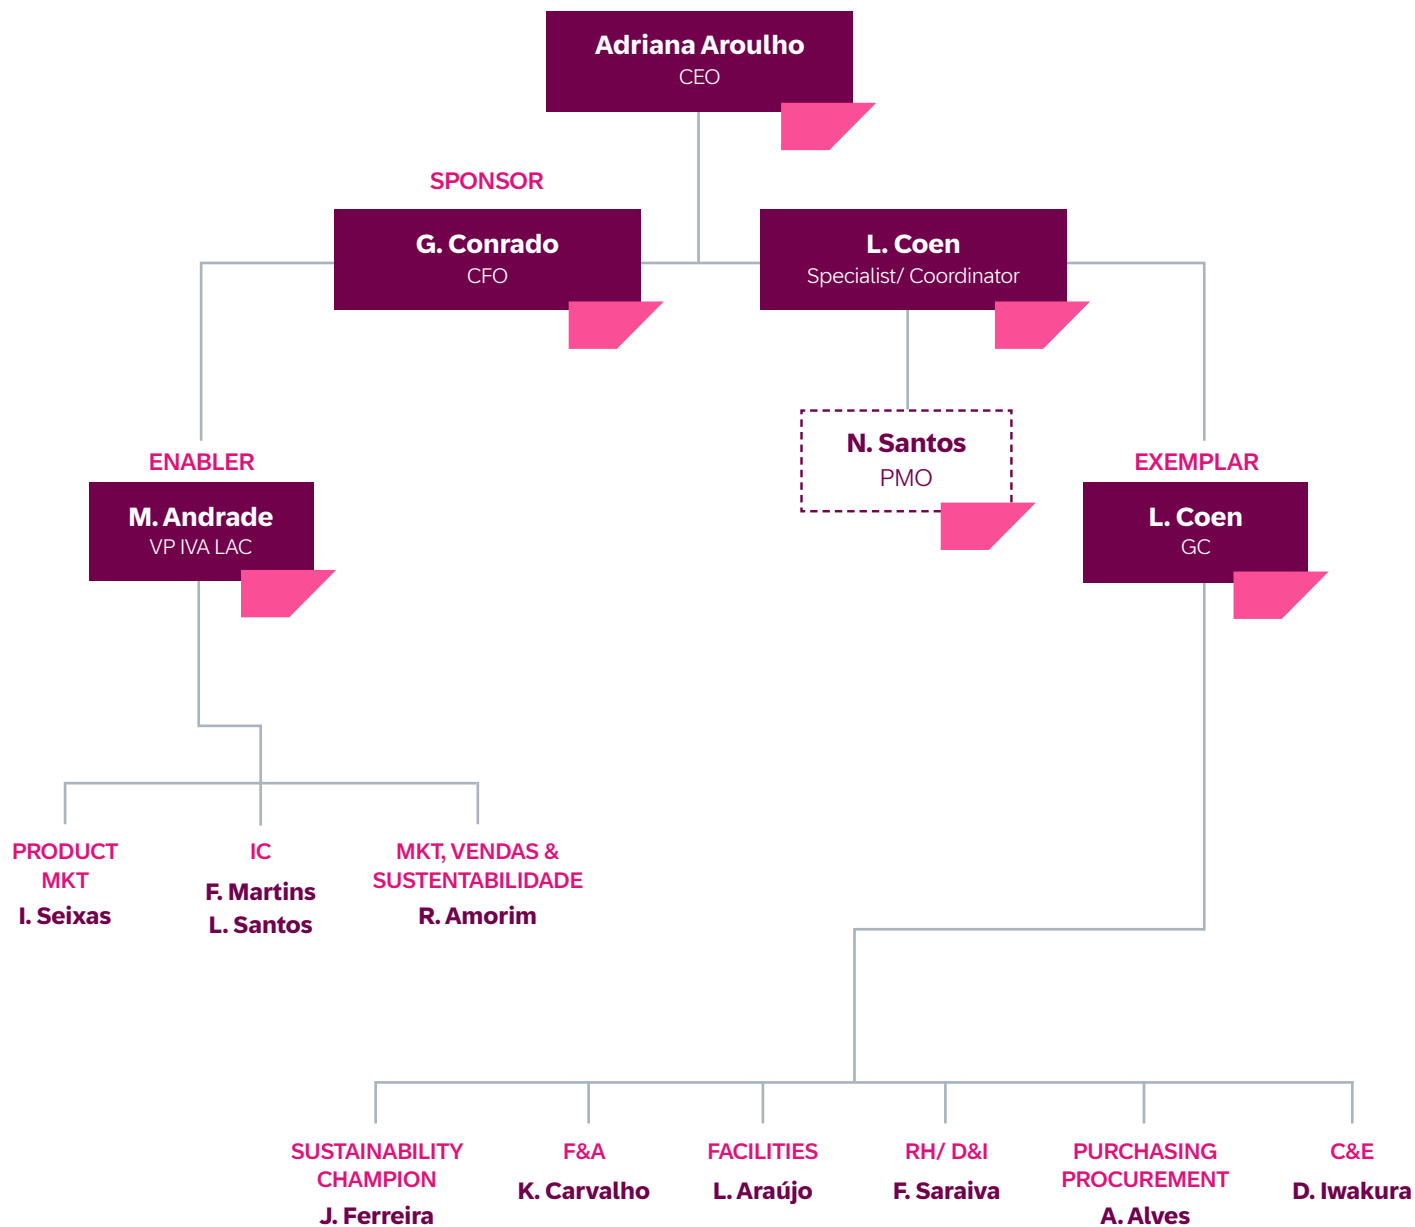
Adriana Aroulho
CEO

SPONSOR
G. Conrado
CFO

L. Coen
Specialist/ Coordinator

N. Santos
PMO

ENABLER
M. Andrade
VP IVA LAC

EXEMPLAR
L. Coen
GC

PRODUCT MKT
I. Seixas

IC
F. Martins
L. Santos

MKT, VENDAS & SUSTENTABILIDADE
R. Amorim

SUSTAINABILITY CHAMPION
J. Ferreira

F&A
K. Carvalho

FACILITIES
L. Araújo

RH/ D&I
F. Saraiva

PURCHASING PROCUREMENT
A. Alves

C&E
D. Iwakura